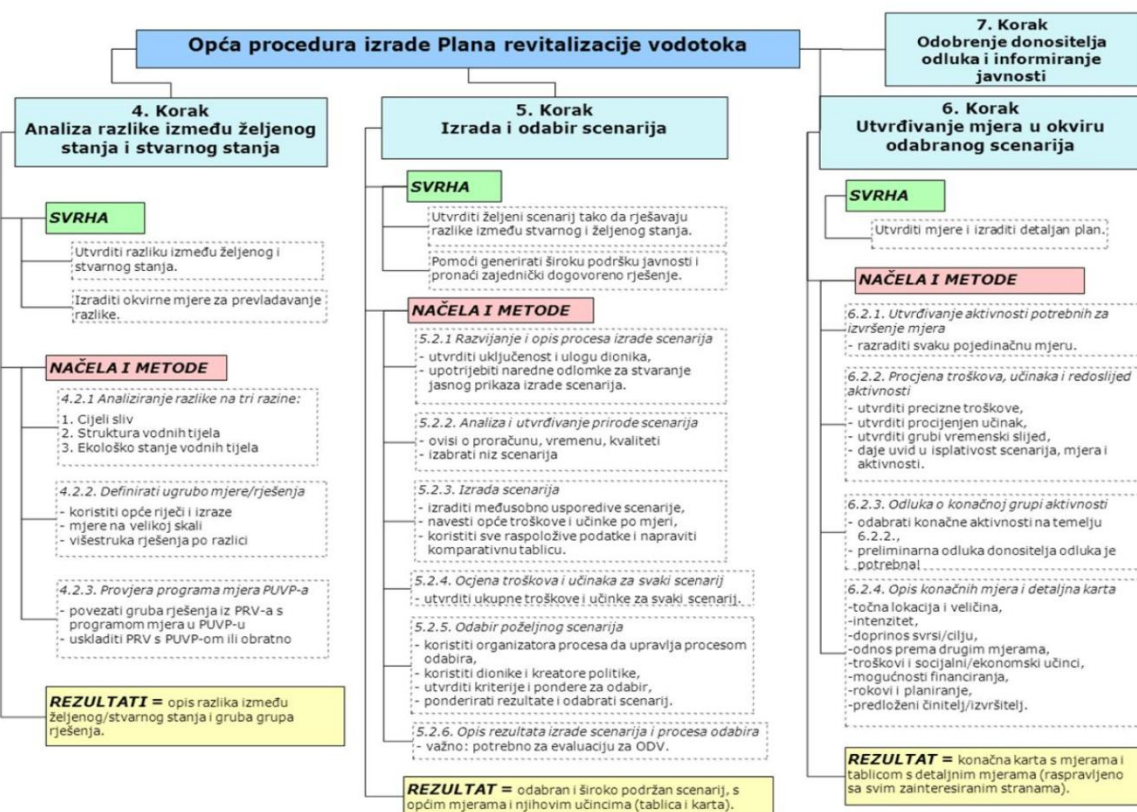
Opća procedura izrade Plana revitalizacije vodotoka

7. Korak
Odobrenje donositelja odluka i informiranje javnosti

4. Korak
Analiza razlike između željenog stanja i stvarnog stanja

SVRHA

Utvrditi razliku između željenog i stvarnog stanja.

Izraditi okvirne mjere za prevladavanje razlike.

NAČELA I METODE

4.2.1 Analiziranje razlike na tri razine:
1. Cijeli sliv
2. Struktura vodnih tijela
3. Ekološko stanje vodnih tijela

4.2.2. Definirati ugrubo mjere/rješenja
- koristiti opće riječi i izraze
- mjere na velikoj skali
- višestruka rješenja po razlici

4.2.3. Provjera programa mjera PUVP-a
- povezati gruba rješenja iz PRV-a s programom mjera u PUVP-u
- uskladiti PRV s PUVP-om ili obratno

REZULTATI = opis razlika između željenog/stvarnog stanja i gruba grupa rješenja.

5. Korak
Izrada i odabir scenarija

SVRHA

Utvrditi željeni scenarij tako da rješavaju razlike između stvarnog i željenog stanja.

Pomoći generirati široku podršku javnosti i pronaći zajednički dogovoreno rješenje.

NAČELA I METODE

5.2.1 Razvijanje i opis procesa izrade scenarija
- utvrditi uključenost i ulogu dionika,
- upotrijebiti naredne odlomke za stvaranje jasnog prikaza izrade scenarija.

5.2.2. Analiza i utvrđivanje prirode scenarija
- ovisi o proračunu, vremenu, kvaliteti
- izabrati niz scenarija

5.2.3. Izrada scenarija
- izraditi međusobno usporedive scenarije,
- navesti opće troškove i učinke po mjeri,
- koristiti sve raspoložive podatke i napraviti komparativnu tablicu.

5.2.4. Ocjena troškova i učinaka za svaki scenarij
- utvrditi ukupne troškove i učinke za svaki scenarij.

5.2.5. Odabir poželjnog scenarija
- koristiti organizatora procesa da upravlja procesom odabira,
- koristiti dionike i kreatore politike,
- utvrditi kriterije i pondere za odabir,
- ponderirati rezultate i odabrati scenarij.

5.2.6. Opis rezultata izrade scenarija i procesa odabira
- važno: potrebno za evaluaciju za ODV.

REZULTAT = odabran i široko podržan scenarij, s općim mjerama i njihovim učincima (tablica i karta).

6. Korak
Utvrđivanje mjera u okviru odabranog scenarija

SVRHA

Utvrditi mjere i izraditi detaljan plan.

NAČELA I METODE

6.2.1. Utvrđivanje aktivnosti potrebnih za izvršenje mjera
- razraditi svaku pojedinačnu mjeru.

6.2.2. Procjena troškova, učinaka i redoslijed aktivnosti
- utvrditi precizne troškove,
- utvrditi procijenjen učinak,
- utvrditi grubi vremenski slijed,
- daje uvid u isplativost scenarija, mjera i aktivnosti.

6.2.3. Odluka o konačnoj grupi aktivnosti
- odabrati konačne aktivnosti na temelju 6.2.2.,
- preliminarna odluka donositelja odluka je potrebna!

6.2.4. Opis konačnih mjera i detaljna karta
-točna lokacija i veličina,
-intenzitet,
-doprinos svrsi/cilju,
-odnos prema drugim mjerama,
-troškovi i socijalni/ekonomski učinci,
-mogućnosti financiranja,
-rokovi i planiranje,
-predloženi činitelj/izvršitelj.

REZULTAT = konačna karta s mjerama i tablicom s detaljnim mjerama (raspravljeno sa svim zainteresiranim stranama).